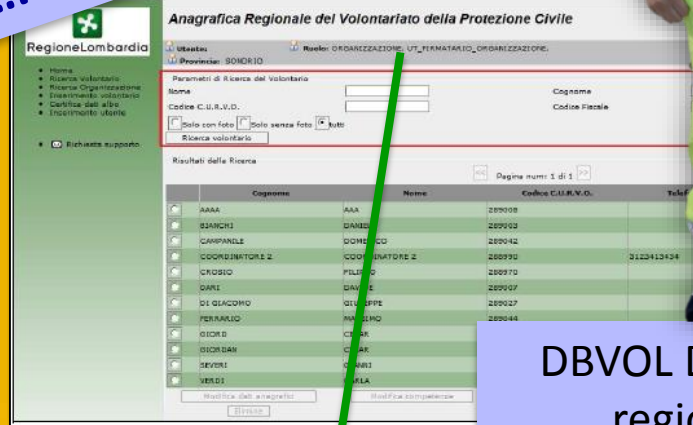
RegioneLombardia

Anagrafica Regionale del Volontariato della Protezione Civile

Utente:
Ruolo: ORGANIZZAZIONE, UT_FIRMATARIO_ORGANIZZAZIONE,
Provincia: SONDRIO

• Home
• Ricerca Volontario
• Ricerca Organizzazione
• Inserimento volontario
• Certifica dati albo
• Inserimento utente

• Richiesta supporto

Parametri di Ricerca del Volontario
Nome
Cognome
Codice C.U.R.V.D.
Codice Fiscale
Solo con foto Solo senza foto tutti
Ricerca volontario

Risultati della Ricerca
Pagina num: 1 di 1

| | Cognome | Nome | Codice C.U.R.V.D. | Telef |
|---|---|---|---|---|
| | AAAA | AAA | 289008 | |
| | BIANCHI | DANIE | 289003 | |
| | CAMPANILE | DOME CO | 289042 | |
| | COORDINATORE 2 | COOR NATORE 2 | 289030 | 0123413434 |
| | CROSIO | FILI O | 289070 | |
| | DARI | DAV E | 289007 | |
| | DI GIACOMO | GIU PPE | 289027 | |
| | FERRARIO | MA IMO | 289044 | |
| | GIORD | C AR | | |
| | GIORDAN | C AR | | |
| | SEVERI | G ANNI | | |
| | VERDI | ARLA | | |

Modifica dati anagrafici
Modifica competenze
Elimina

DBVOL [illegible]
regi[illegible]